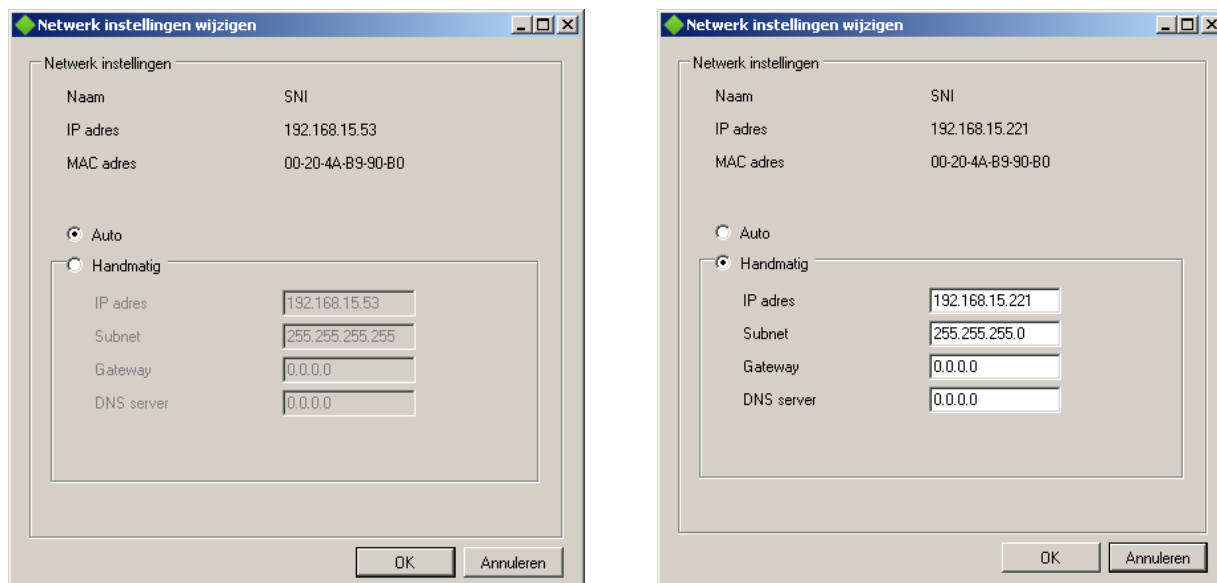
Netwerk instellingen wijzigen

Netwerk instellingen

Naam SNI

IP adres 192.168.15.53

MAC adres 00-20-4A-B9-90-B0

Auto

Handmatig

IP adres 192.168.15.53

Subnet 255.255.255.255

Gateway 0.0.0.0

DNS server 0.0.0.0

OK Annuleren

Netwerk instellingen wijzigen

Netwerk instellingen

Naam SNI

IP adres 192.168.15.221

MAC adres 00-20-4A-B9-90-B0

Auto

Handmatig

IP adres 192.168.15.221

Subnet 255.255.255.0

Gateway 0.0.0.0

DNS server 0.0.0.0

OK Annuleren